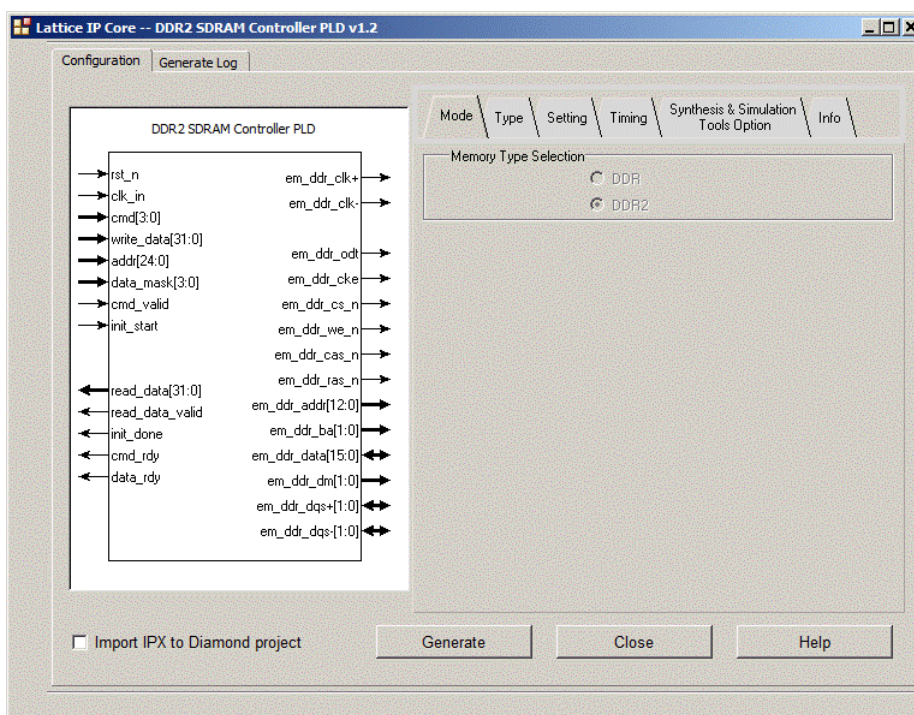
Lattice IP Core -- DDR2 SDRAM Controller PLD v1.2

Configuration
Generate Log

DDR2 SDRAM Controller PLD

rst_n
clk_in
cmd[3:0]
write_data[31:0]
addr[24:0]
data_mask[3:0]
cmd_valid
init_start

read_data[31:0]
read_data_valid
init_done
cmd_rdy
data_rdy

em_ddr_clk+
em_ddr_clk-

em_ddr_odt
em_ddr_cke
em_ddr_cs_n
em_ddr_we_n
em_ddr_cas_n
em_ddr_ras_n
em_ddr_addr[12:0]
em_ddr_ba[1:0]
em_ddr_data[15:0]
em_ddr_dm[1:0]
em_ddr_dqs+[1:0]
em_ddr_dqs-[1:0]

Mode
Type
Setting
Timing
Synthesis & Simulation Tools Option
Info

Memory Type Selection
DDR
DDR2

Import IPX to Diamond project
Generate
Close
Help